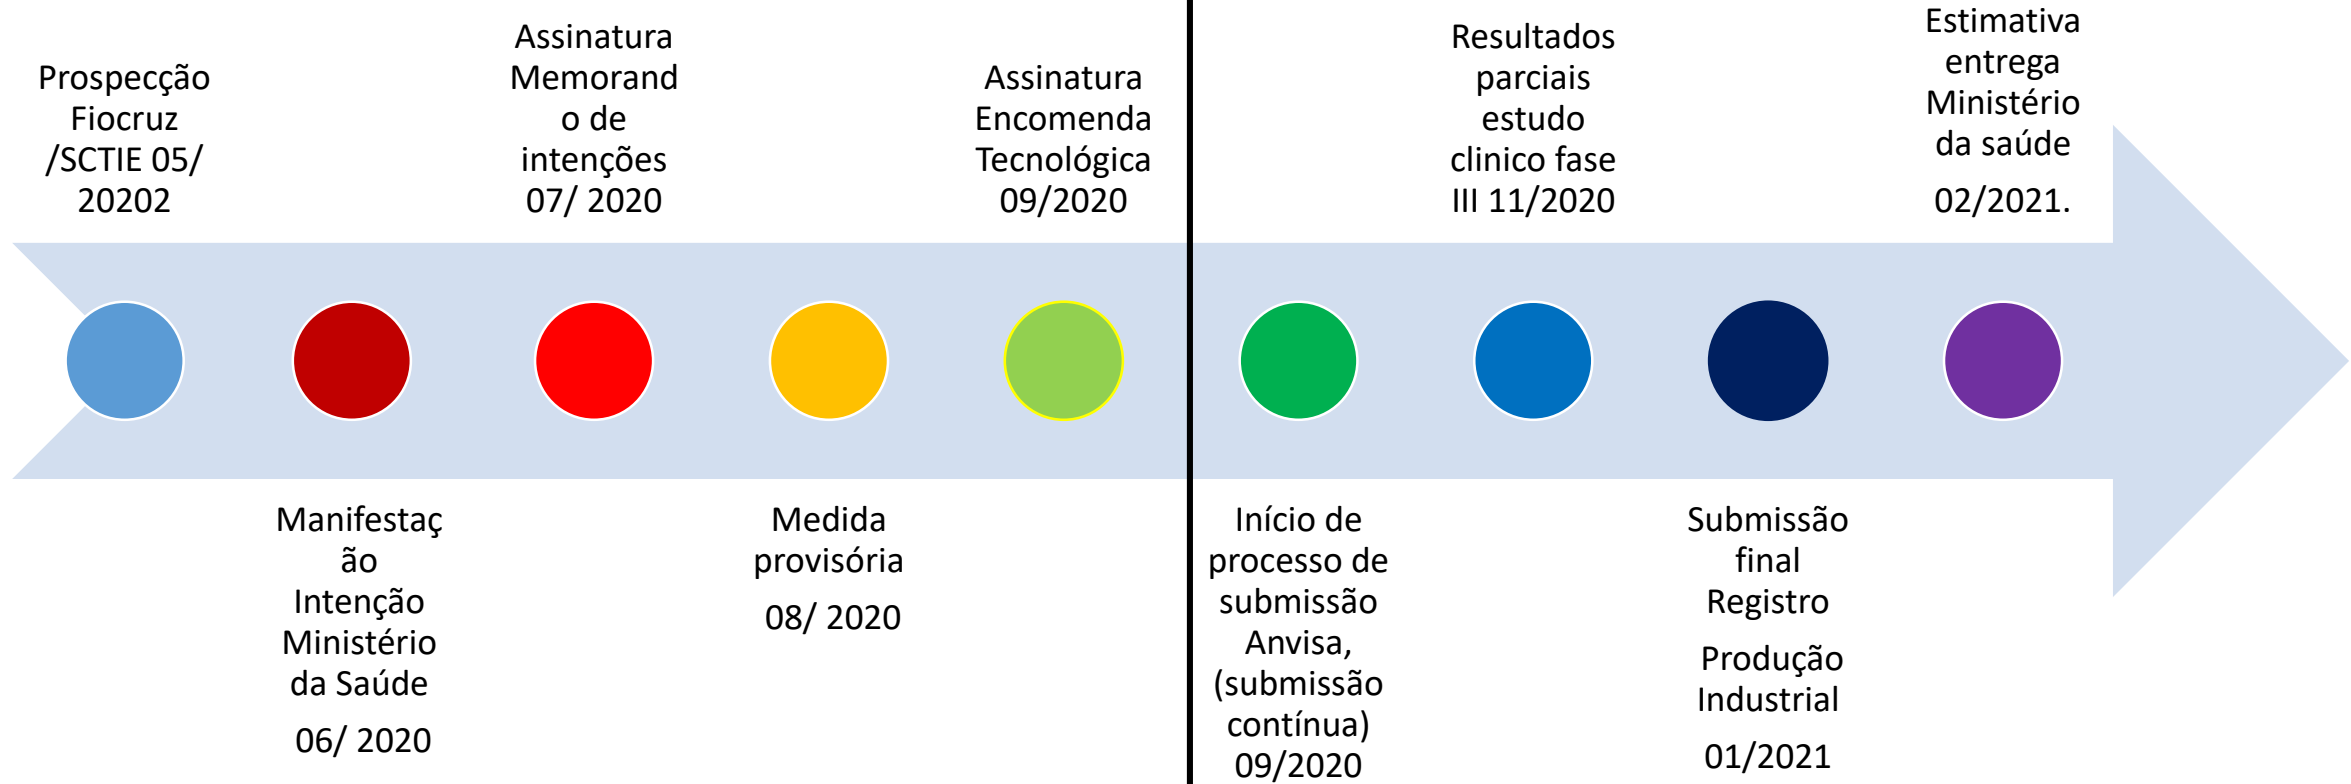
Prospecção Fiocruz /SCTIE 05/ 20202

Assinatura Memorando de intenções 07/ 2020

Assinatura Encomenda Tecnológica 09/2020

Resultados parciais estudo clinico fase III 11/2020

Estimativa entrega Ministério da saúde

02/2021.

Manifestação Intenção Ministério da Saúde

06/ 2020

Medida provisória

08/ 2020

Início de processo de submissão Anvisa, (submissão contínua) 09/2020

Submissão final Registro

Produção Industrial

01/2021